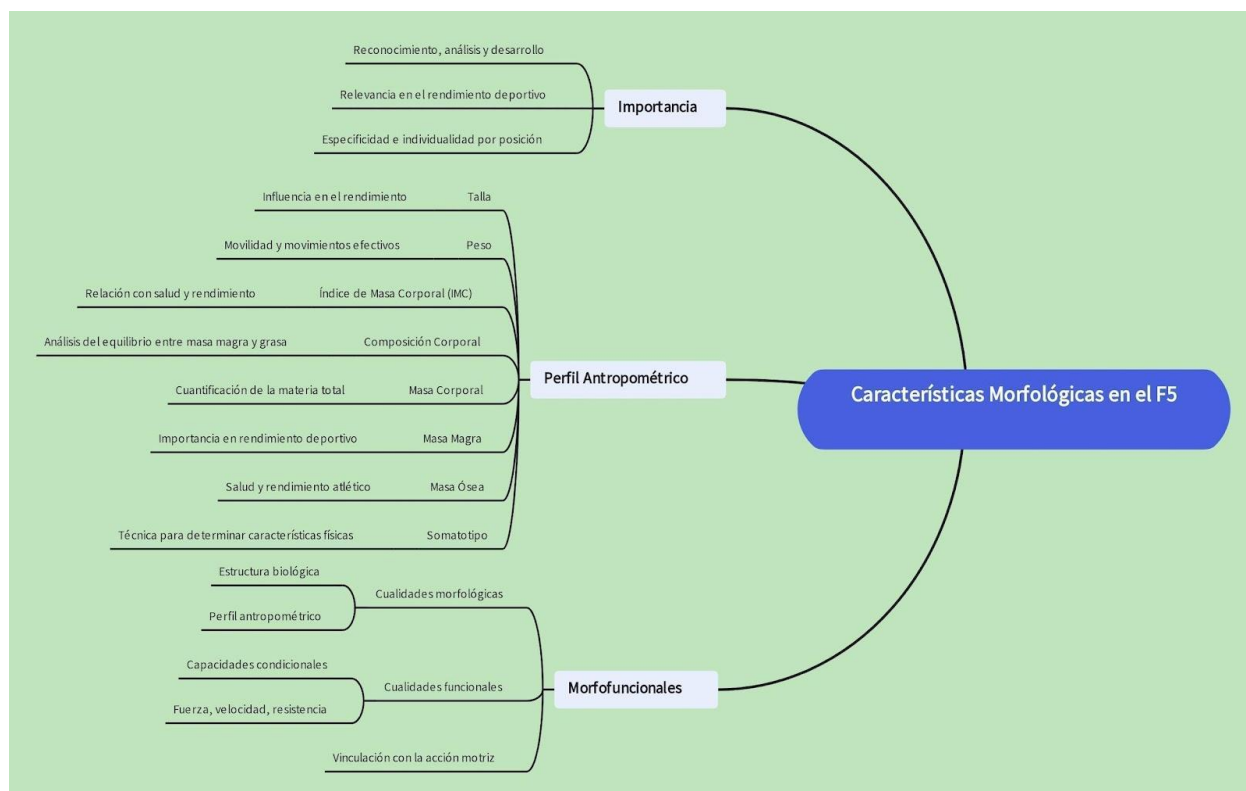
Características Morfológicas en el F5

Importancia

Reconocimiento, análisis y desarrollo

Relevancia en el rendimiento deportivo

Especificidad e individualidad por posición

Perfil Antropométrico

Talla

Influencia en el rendimiento

Peso

Movilidad y movimientos efectivos

Índice de Masa Corporal (IMC)

Relación con salud y rendimiento

Composición Corporal

Análisis del equilibrio entre masa magra y grasa

Masa Corporal

Cuantificación de la materia total

Masa Magra

Importancia en rendimiento deportivo

Masa Ósea

Salud y rendimiento atlético

Somatotipo

Técnica para determinar características físicas

Morfofuncionales

Cualidades morfológicas

Estructura biológica

Perfil antropométrico

Cualidades funcionales

Capacidades condicionales

Fuerza, velocidad, resistencia

Vinculación con la acción motriz